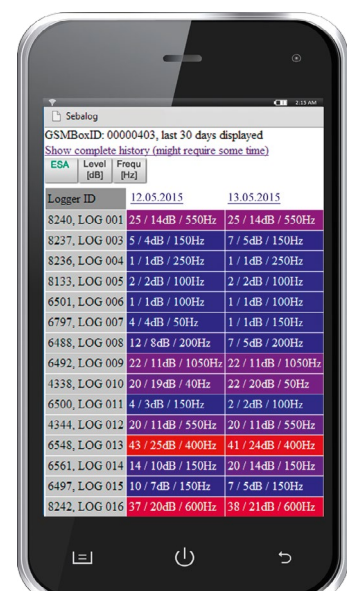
2:15 AM

Sebalog

GSMBoxID: 00000403, last 30 days displayed

Show complete history (might require some time)

| ESA | Level [dB] | Frequ [Hz] |
|---|---|---|

| Logger ID | 12.05.2015 | 13.05.2015 |
|---|---|---|
| 8240, LOG 001 | 25 / 14dB / 550Hz | 25 / 14dB / 550Hz |
| 8237, LOG 003 | 5 / 4dB / 150Hz | 7 / 5dB / 150Hz |
| 8236, LOG 004 | 1 / 1dB / 250Hz | 1 / 1dB / 250Hz |
| 8133, LOG 005 | 2 / 2dB / 100Hz | 2 / 2dB / 100Hz |
| 6501, LOG 006 | 1 / 1dB / 100Hz | 1 / 1dB / 100Hz |
| 6797, LOG 007 | 4 / 4dB / 50Hz | 1 / 1dB / 150Hz |
| 6488, LOG 008 | 12 / 8dB / 200Hz | 7 / 5dB / 200Hz |
| 6492, LOG 009 | 22 / 11dB / 1050Hz | 22 / 11dB / 1050Hz |
| 4338, LOG 010 | 20 / 19dB / 40Hz | 22 / 20dB / 50Hz |
| 6500, LOG 011 | 4 / 3dB / 150Hz | 2 / 2dB / 100Hz |
| 4344, LOG 012 | 20 / 11dB / 550Hz | 20 / 11dB / 550Hz |
| 6548, LOG 013 | 43 / 25dB / 400Hz | 41 / 24dB / 400Hz |
| 6561, LOG 014 | 14 / 10dB / 150Hz | 20 / 14dB / 150Hz |
| 6497, LOG 015 | 10 / 7dB / 150Hz | 7 / 5dB / 150Hz |
| 8242, LOG 016 | 37 / 20dB / 600Hz | 38 / 21dB / 600Hz |